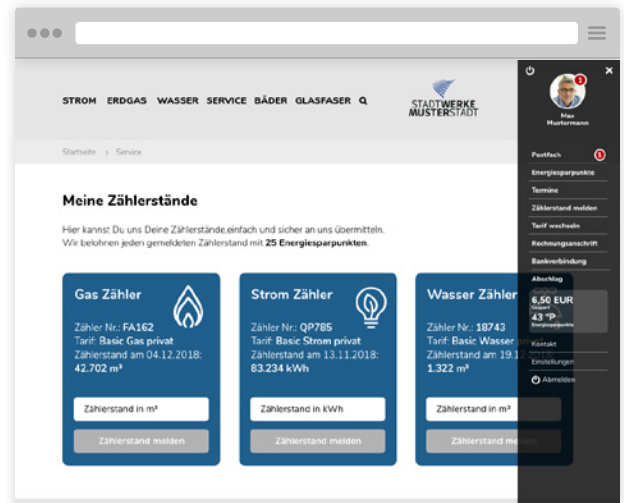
STROM ERDGAS WASSER SERVICE BÄDER GLASFASER

STADTWERKE MUSTERSTADT

Startseite > Service

Meine Zählerstände

Hier kannst Du uns Deine Zählerstände,einfach und sicher an uns übermitteln. Wir belohnen jeden gemeldeten Zählerstand mit **25 Energiesparpunkten**.

Gas Zähler
Zähler Nr.: **FA162**
Tarif: **Basic Gas privat**
Zählerstand am 04.12.2018:
**42.702 m³**
Zählerstand in m³
Zählerstand melden

Strom Zähler
Zähler Nr.: **QP785**
Tarif: **Basic Strom privat**
Zählerstand am 13.11.2018:
**83.234 kWh**
Zählerstand in kWh
Zählerstand melden

Wasser Zähler
Zähler Nr.: **18743**
Tarif: **Basic Wasser** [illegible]
Zählerstand am 19.12.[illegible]
**1.322 m³**
Zählerstand in m³
Zählerstand melden

1
Max Mustermann
Postfach 1
Energiesparpunkte
Termine
Zählerstand melden
Tarif wechseln
Rechnungsanschrift
Bankverbindung
Abschlag
6,50 EUR
Gespart
43 °P
Energiesparpunkte
Kontakt
Einstellungen
Abmelden